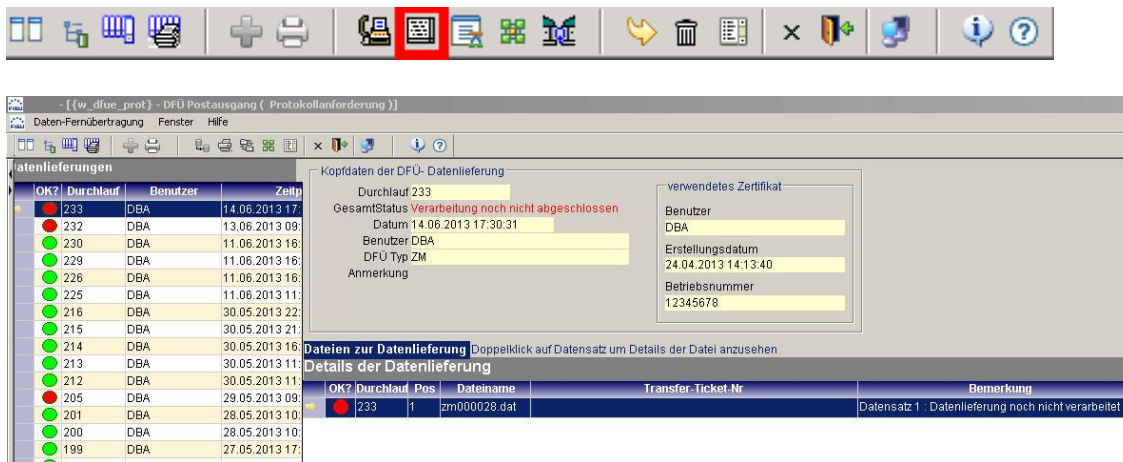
- [{w_dfue_prot} - DFÜ Postausgang ( Protokollanforderung )]

Daten-Fernübertragung Fenster Hilfe

atenlieferungen

| OK? | Durchlauf | Benutzer | Zeitp |
|---|---|---|---|
| | 233 | DBA | 14.06.2013 17: |
| | 232 | DBA | 13.06.2013 09: |
| | 230 | DBA | 11.06.2013 16: |
| | 229 | DBA | 11.06.2013 16: |
| | 226 | DBA | 11.06.2013 16: |
| | 225 | DBA | 11.06.2013 11: |
| | 216 | DBA | 30.05.2013 22: |
| | 215 | DBA | 30.05.2013 21: |
| | 214 | DBA | 30.05.2013 16: |
| | 213 | DBA | 30.05.2013 11: |
| | 212 | DBA | 30.05.2013 11: |
| | 205 | DBA | 29.05.2013 09: |
| | 201 | DBA | 28.05.2013 10: |
| | 200 | DBA | 28.05.2013 10: |
| | 199 | DBA | 27.05.2013 17: |

Kopfdaten der DFÜ- Datenlieferung

Durchlauf 233
GesamtStatus Verarbeitung noch nicht abgeschlossen
Datum 14.06.2013 17:30:31
Benutzer DBA
DFÜ Typ ZM
Anmerkung

verwendetes Zertifikat

Benutzer
DBA
Erstellungsdatum
24.04.2013 14:13:40
Betriebsnummer
12345678

Dateien zur Datenlieferung Doppelklick auf Datensatz um Details der Datei anzusehen

Details der Datenlieferung

| OK? | Durchlauf | Pos | Dateiname | Transfer-Ticket-Nr | Bemerkung |
|---|---|---|---|---|---|
| | 233 | 1 | zm000028.dat | | Datensatz 1 : Datenlieferung noch nicht verarbeitet |